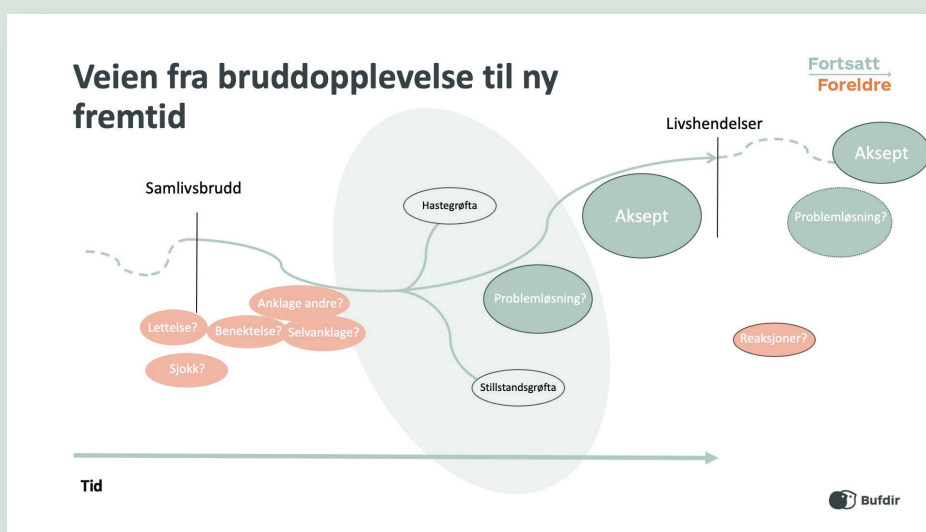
Veien fra bruddopplevelse til ny fremtid

Fortsatt Foreldre

Livshendelser

Aksept

Samlivsbrudd

Hastegrøfta

Aksept

Problemløsning?

Anklage andre?

Lettelse?

Benektelse?

Selvanklage?

Problemløsning?

Reaksjoner?

Sjokk?

Stillstandsgrøfta

Tid

Bufdir